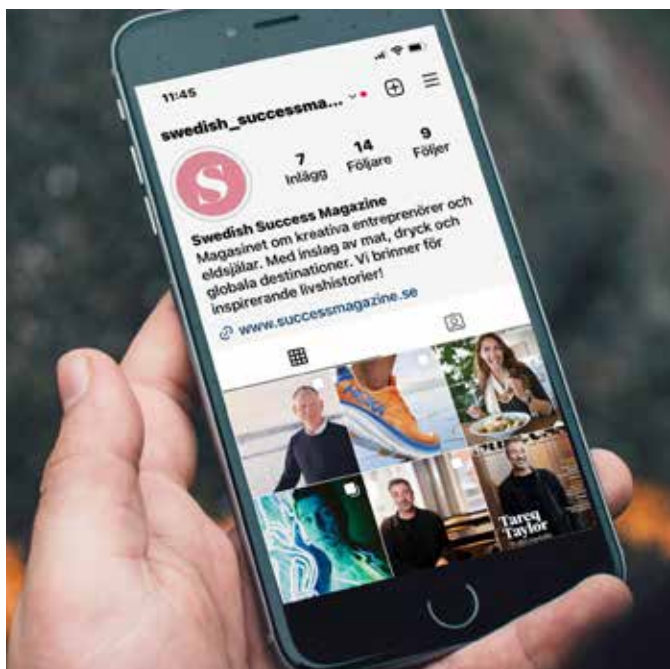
11:45

swedish_successma...

7 Inlägg

14 Följare

9 Följer

S

Swedish Success Magazine
Magasinet om kreativa entreprenörer och eldsjälar. Med inslag av mat, dryck och globala destinationer. Vi brinner för inspirerande livshistorier!

www.successmagazine.se

Tareq Taylor